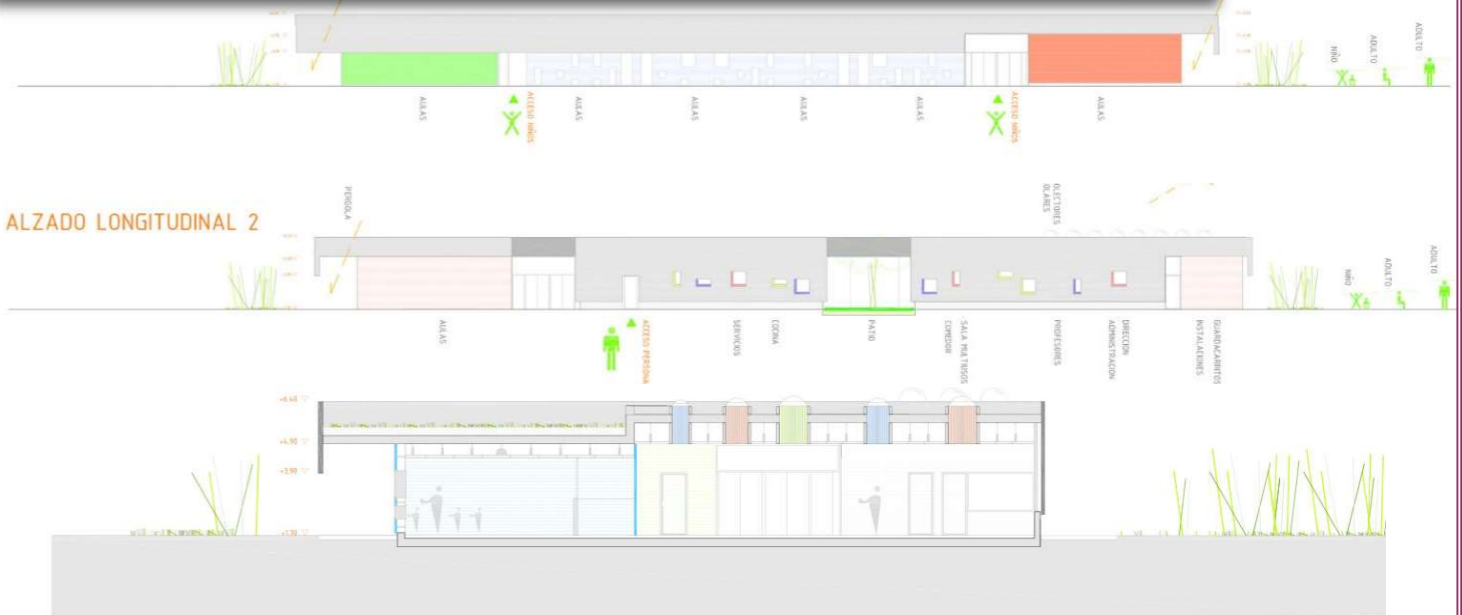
NIÑO
ADULTO
ADULTO
AULAS
ACCESO NIÑOS
AULAS
AULAS
AULAS
AULAS
ACCESO NIÑOS
AULAS

PERGOLA
ELECTORES OLARES
ALZADO LONGITUDINAL 2
NIÑO
ADULTO
ADULTO
AULAS
ACCESO PERSONAL
SERVICIOS
COCINA
PATIO
SALA MULTIUSOS COMEDOR
PROFESORES
DIRECCION ADMINISTRACION
GUARDACARRITOS INSTALACIONES

+6.40
+4.90
+3.90
+1.30